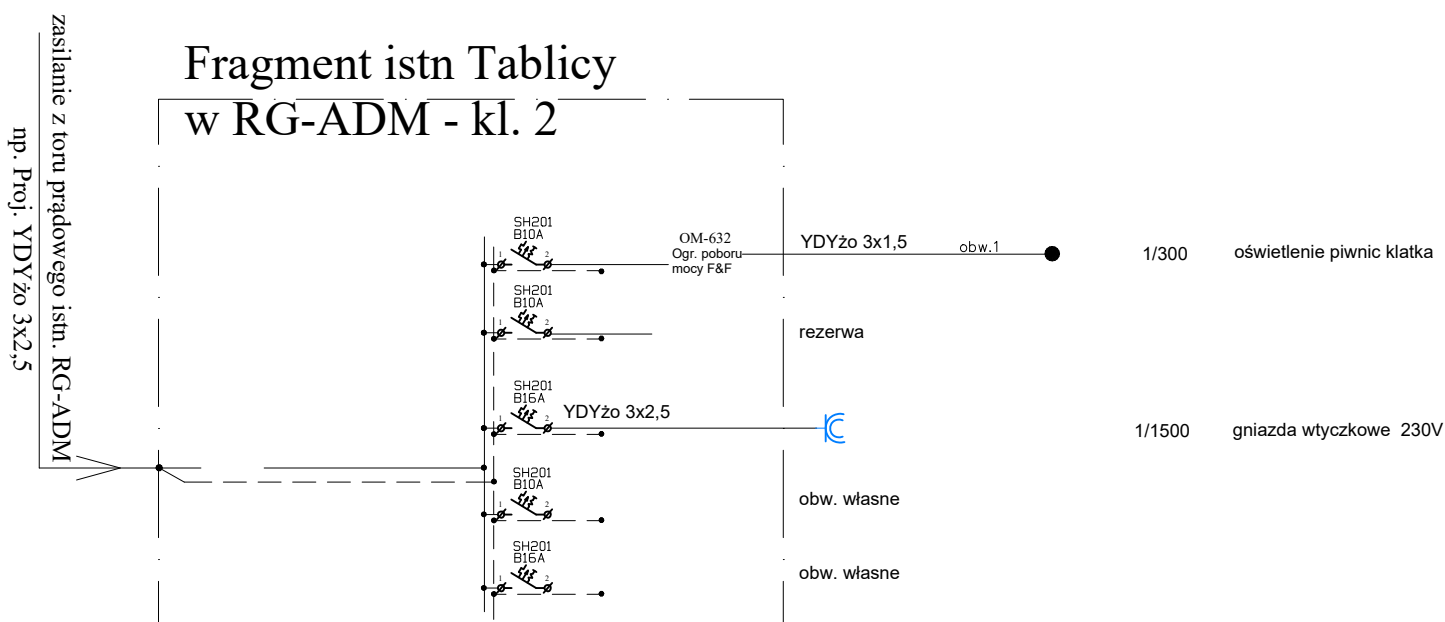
zasilanie z toru prądowego istn. RG-ADM
np. Proj. YDYżo 3x2,5

Fragment istn Tablicy
w RG-ADM - kl. 2

SH201
B10A
1 2
OM-632
Ogr. poboru
mocy F&F
YDYżo 3x1,5
obw.1
1/300
oświetlenie piwnic klatka

SH201
B10A
1 2
rezerwa

SH201
B16A
1 2
YDYżo 3x2,5
1/1500
gniazda wtyczkowe 230V

SH201
B10A
1 2
obw. własne

SH201
B16A
1 2
obw. własne